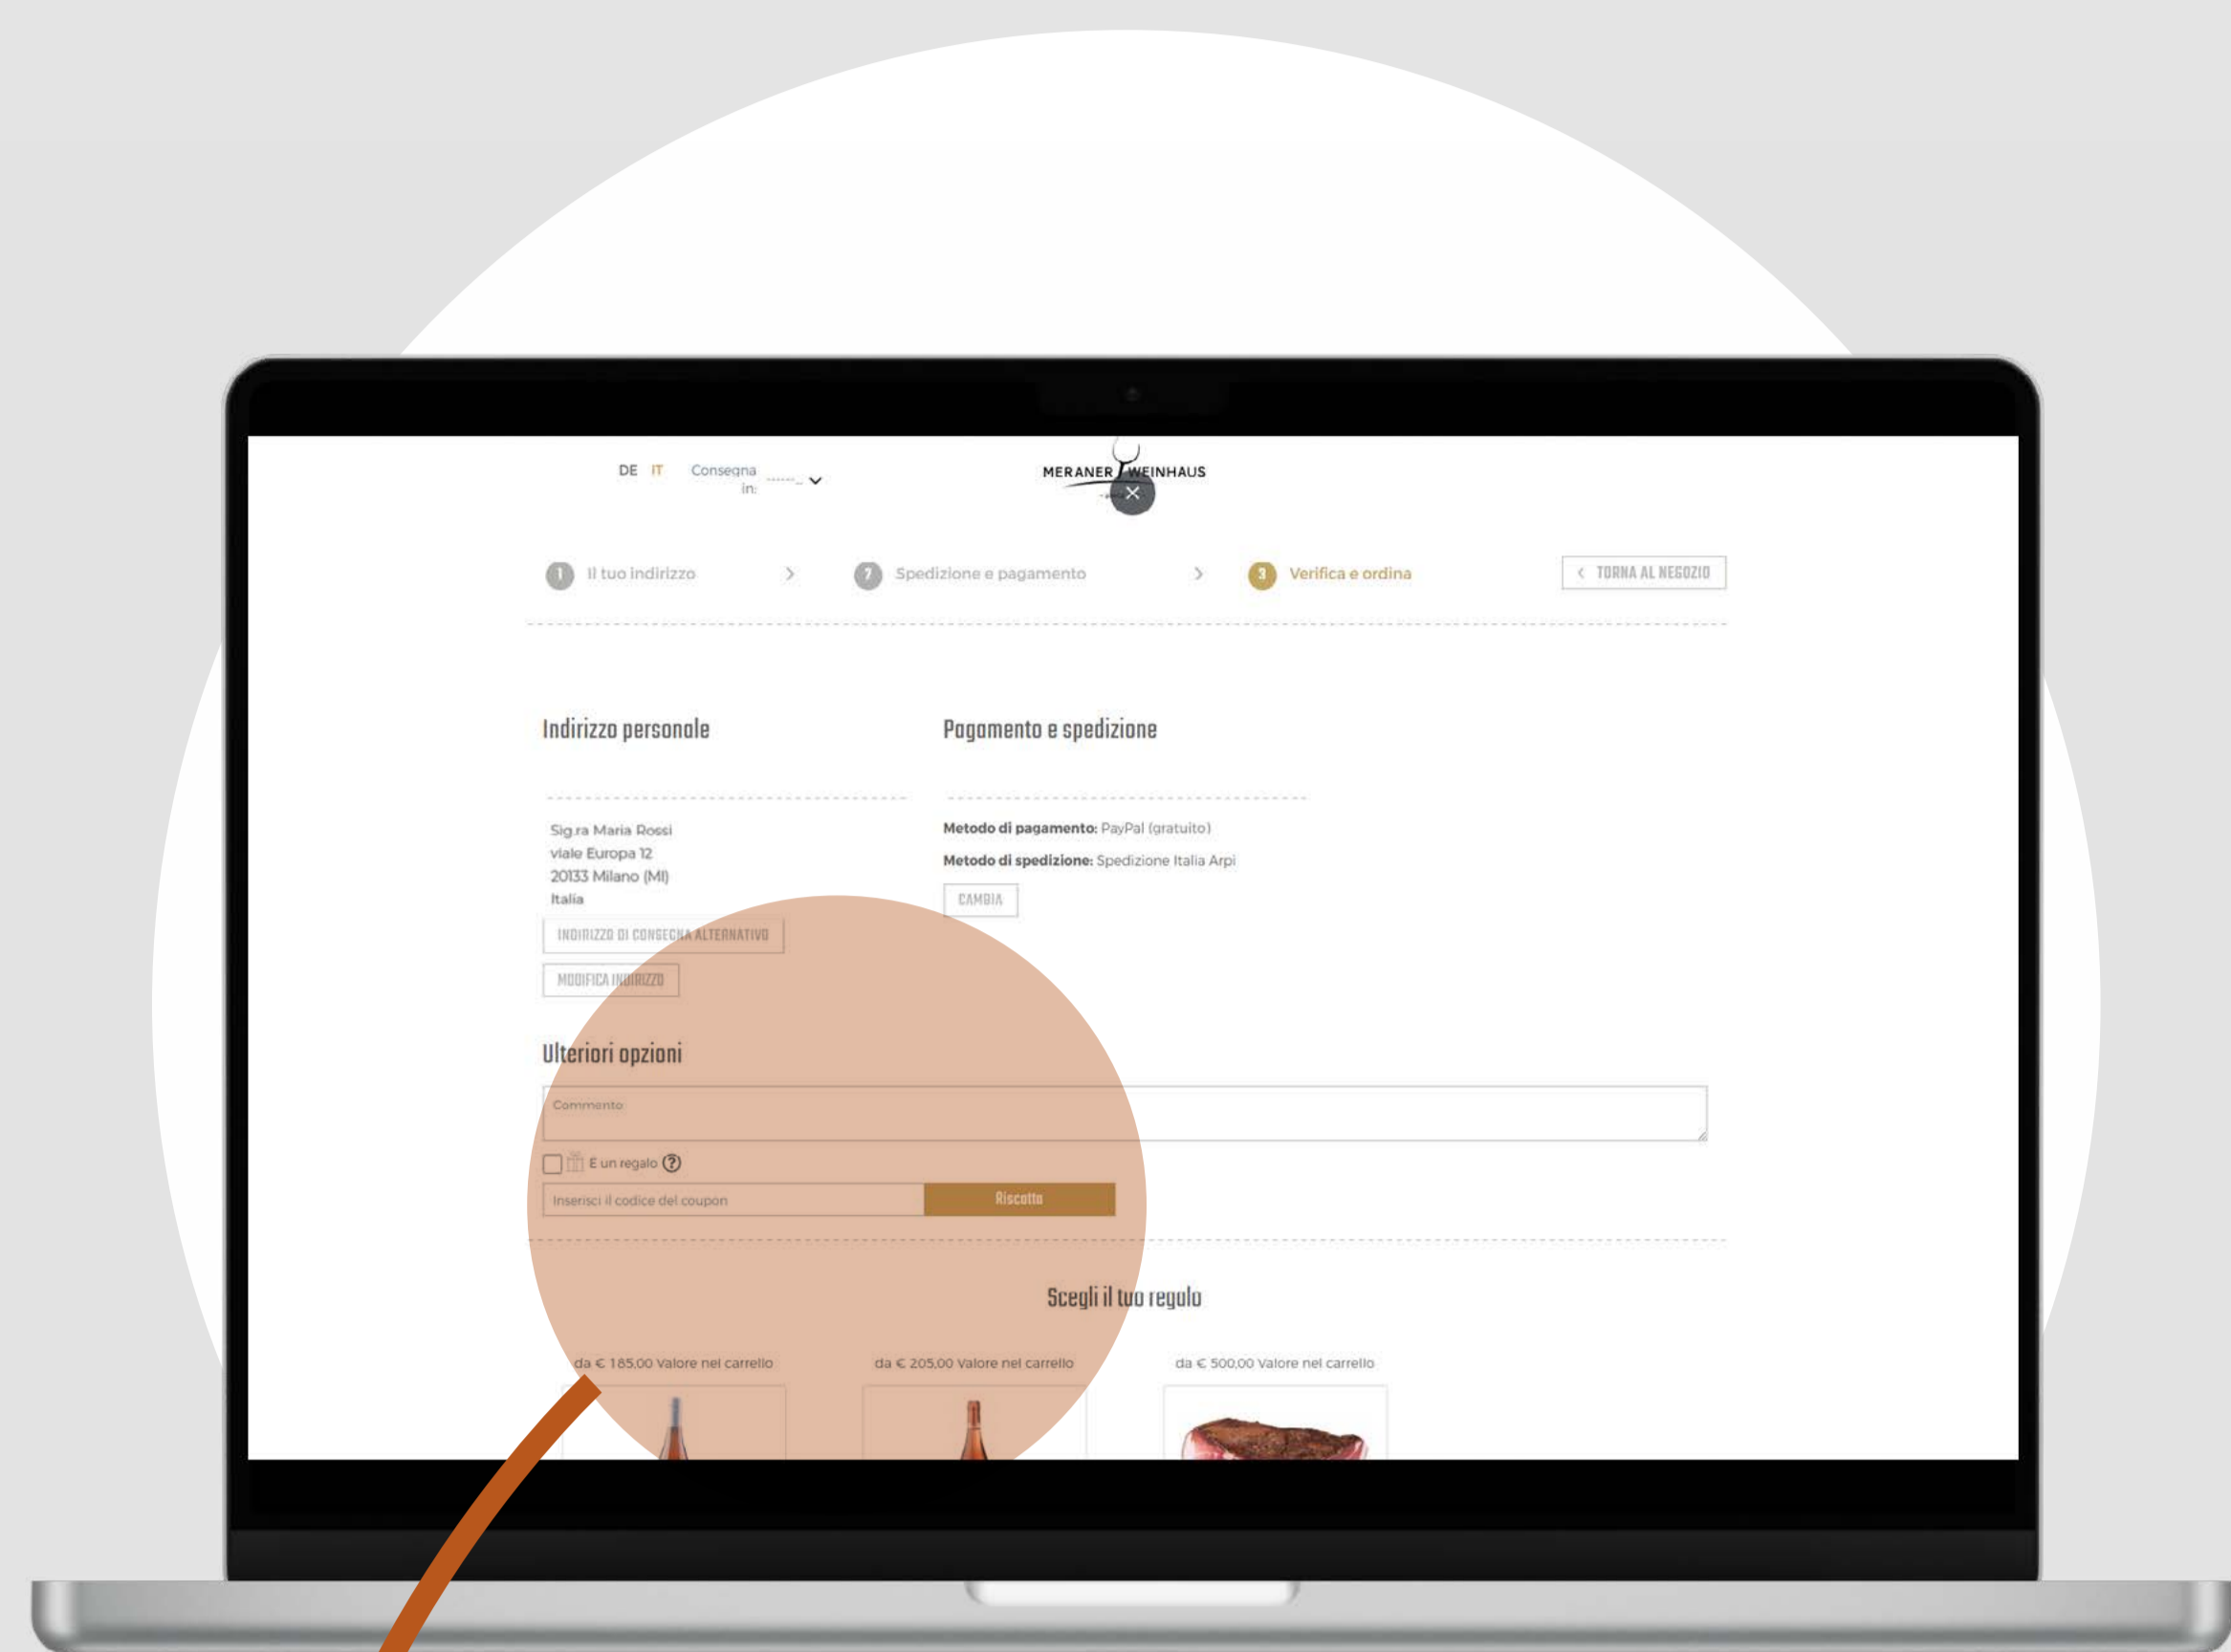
DE IT Consegna in: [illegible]

MERANER WEINHAUS

1 Il tuo indirizzo > 2 Spedizione e pagamento > 3 Verifica e ordina

TORNA AL NEGOZIO

Indirizzo personale

Sig.ra Maria Rossi
viale Europa 12
20133 Milano (MI)
Italia

INDIRIZZO DI CONSEGNA ALTERNATIVO

MODIFICA INDIRIZZO

Pagamento e spedizione

**Metodo di pagamento:** PayPal (gratuito)

**Metodo di spedizione:** Spedizione Italia Arpi

CAMBIA

Ulteriori opzioni

Commento

È un regalo

Inserisci il codice del coupon

Riscatta

Scegli il tuo regalo

da € 185,00 Valore nel carrello

da € 205,00 Valore nel carrello

da € 500,00 Valore nel carrello